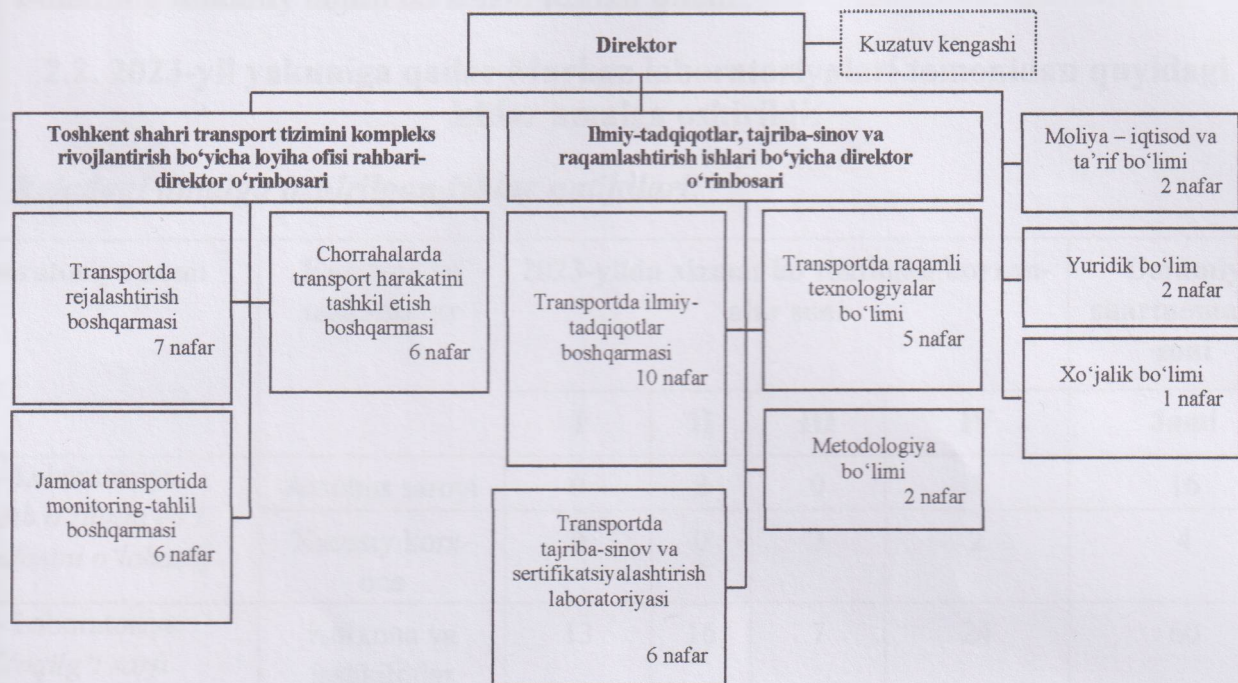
Direktor

Kuzatuv kengashi

Toshkent shahri transport tizimini kompleks rivojlantirish bo'yicha loyiha ofisi rahbari-direktor o'rinbosari

Ilmiy-tadqiqotlar, tajriba-sinov va raqamlashtirish ishlari bo'yicha direktor o'rinbosari

Moliya – iqtisod va ta'rif bo'limi 2 nafar

Yuridik bo'lim 2 nafar

Xo'jalik bo'limi 1 nafar

Transportda rejalashtirish boshqarmasi 7 nafar

Chorrahalarda transport harakatini tashkil etish boshqarmasi 6 nafar

Transportda ilmiy-tadqiqotlar boshqarmasi 10 nafar

Transportda raqamli texnologiyalar bo'limi 5 nafar

Metodologiya bo'limi 2 nafar

Jamoat transportida monitoring-tahlil boshqarmasi 6 nafar

Transportda tajriba-sinov va sertifikatsiyalashtirish laboratoriyasi 6 nafar